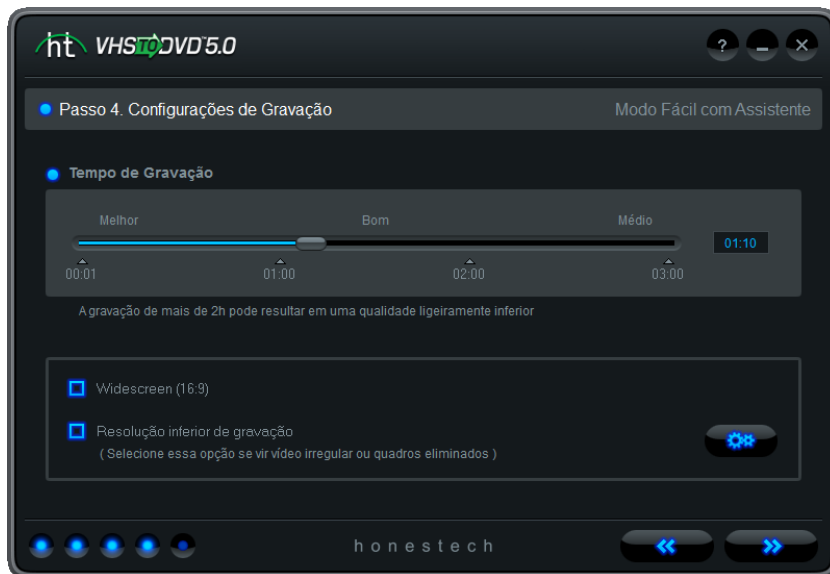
ht VHS TO DVD 5.0

?

Passo 4. Configurações de Gravação

Modo Fácil com Assistente

Tempo de Gravação

Melhor

Bom

Médio

01:10

00:01

01:00

02:00

03:00

A gravação de mais de 2h pode resultar em uma qualidade ligeiramente inferior

Widescreen (16:9)

Resolução inferior de gravação

( Selecione essa opção se vir vídeo irregular ou quadros eliminados )

honestech

«

»